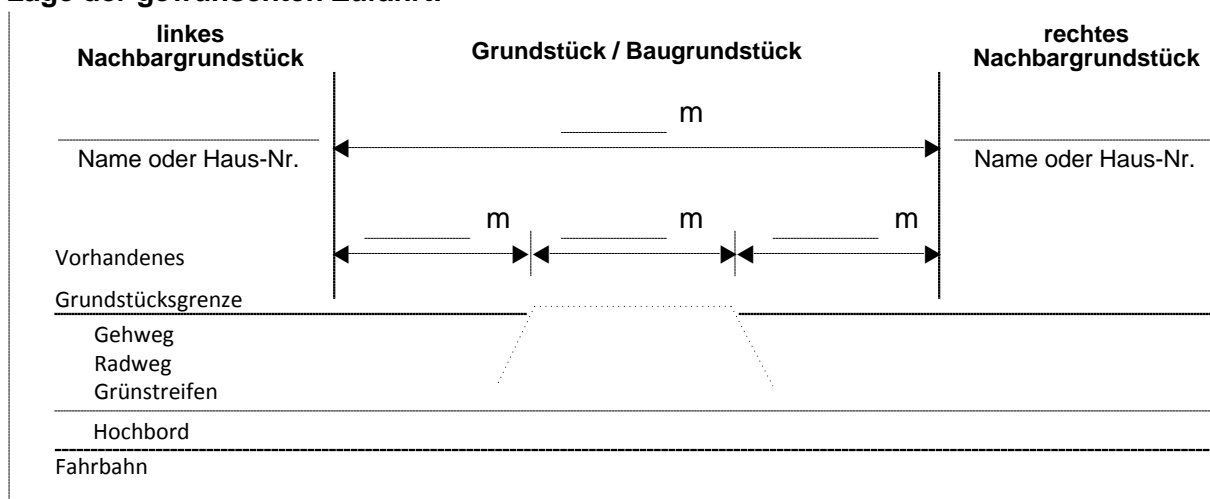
Lage der gewünschten Zufahrt

linkes Nachbargrundstück

Grundstück / Baugrundstück

rechtes Nachbargrundstück

______ m

Name oder Haus-Nr.

Name oder Haus-Nr.

______ m ______ m ______ m

Vorhandenes

Grundstücksgrenze

Gehweg

Radweg

Grünstreifen

Hochbord

Fahrbahn